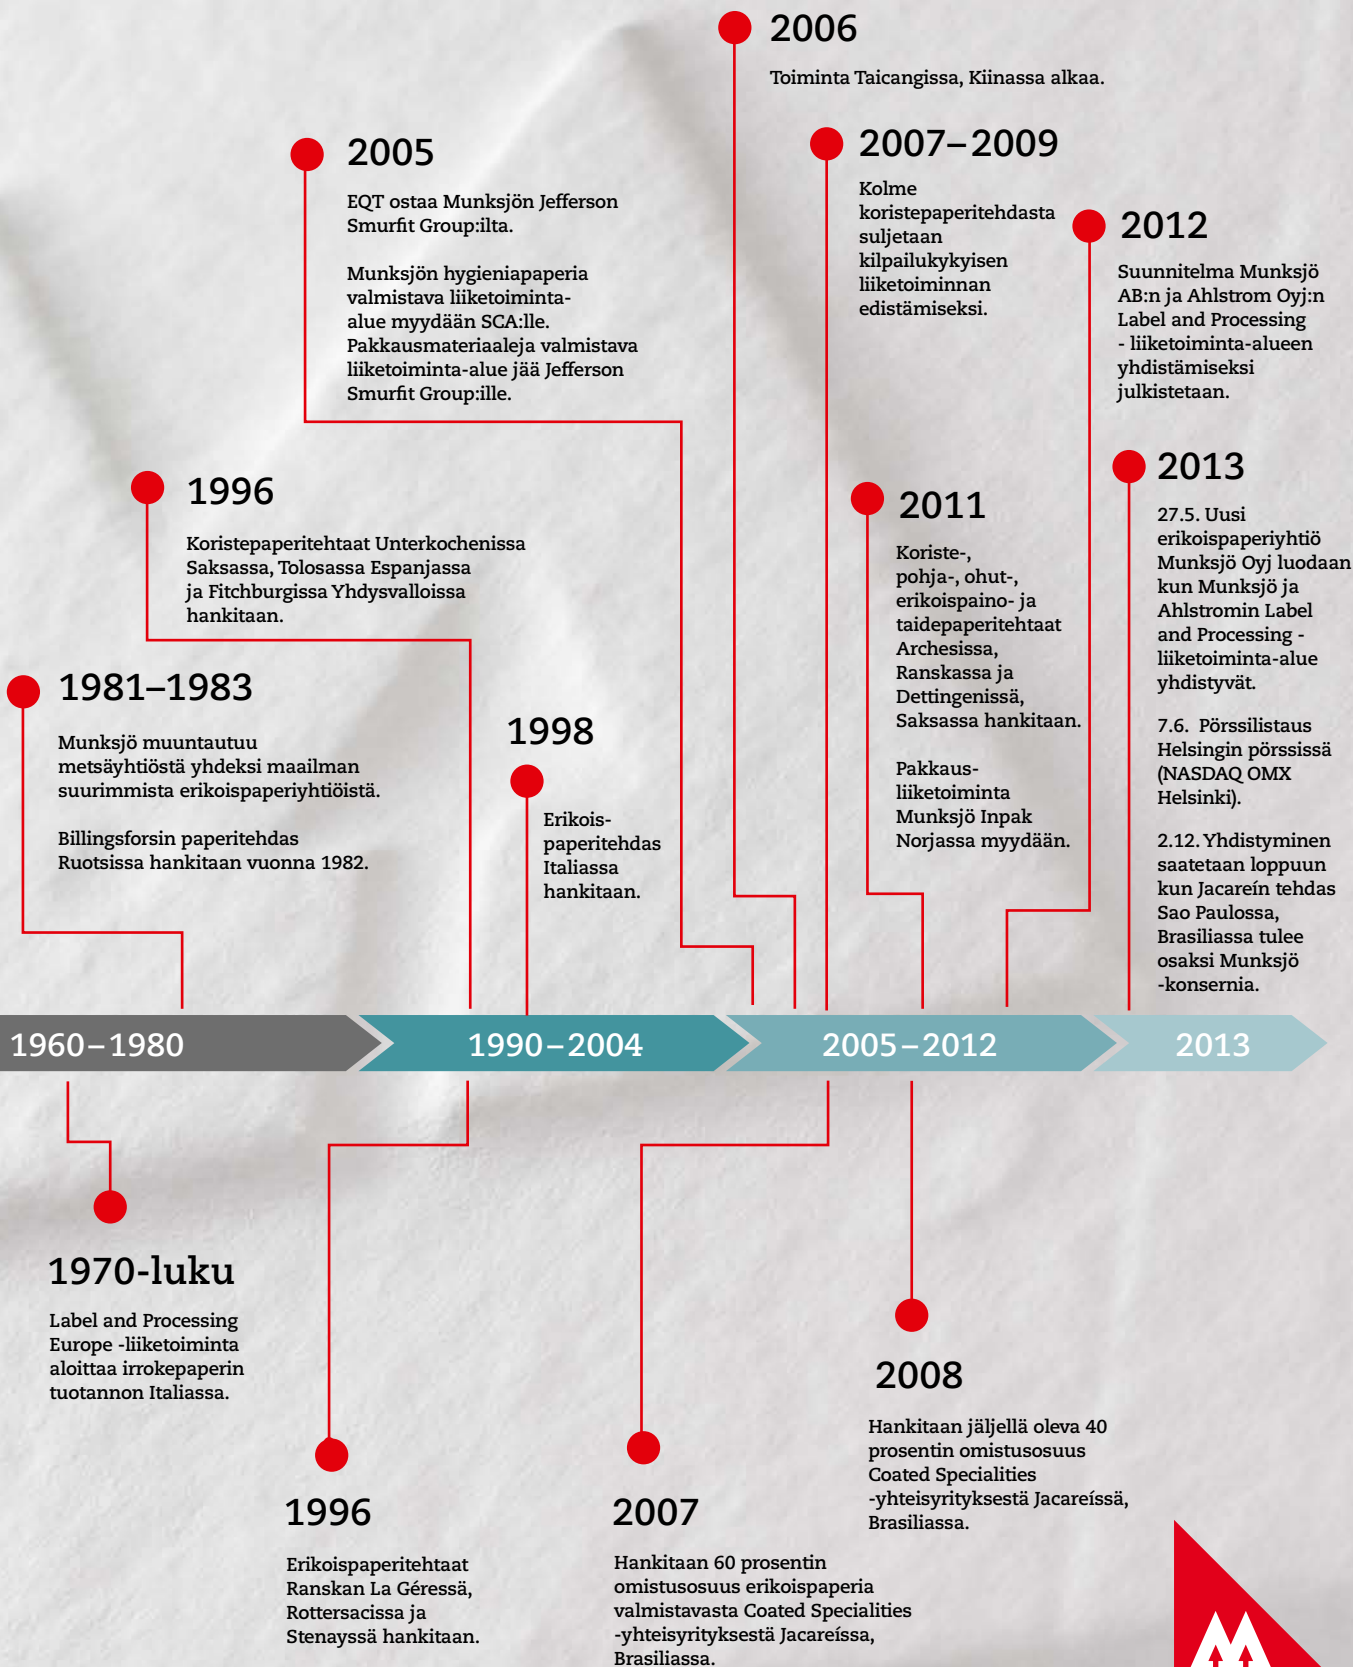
2006

Toiminta Taicangissa, Kiinassa alkaa.

2005

EQT ostaa Munksjön Jefferson Smurfit Group:ilta.

Munksjön hygieniapaperia valmistava liiketoiminta-alue myydään SCA:lle. Pakkausmateriaaleja valmistava liiketoiminta-alue jää Jefferson Smurfit Group:ille.

2007–2009

Kolme koristepaperitehdasta suljetaan kilpailukykyisen liiketoiminnan edistämiseksi.

2012

Suunnitelma Munksjö AB:n ja Ahlstrom Oyj:n Label and Processing - liiketoiminta-alueen yhdistämiseksi julkistetaan.

1996

Koristepaperitehtaat Unterkochenissa Saksassa, Tolosassa Espanjassa ja Fitchburgissa Yhdysvalloissa hankitaan.

2013

27.5. Uusi erikoispaperiyhtiö Munksjö Oyj luodaan kun Munksjö ja Ahlstromin Label and Processing -liiketoiminta-alue yhdistyvät.

7.6. Pörssilistaus Helsingin pörssissä (NASDAQ OMX Helsinki).

2.12. Yhdistyminen saatetaan loppuun kun Jacareín tehdas Sao Paulossa, Brasiliassa tulee osaksi Munksjö -konsernia.

2011

Koriste-, pohja-, ohut-, erikoispaino- ja taidepaperitehtaat Archesissa, Ranskassa ja Dettingenissä, Saksassa hankitaan.

Pakkaus-liiketoiminta Munksjö Inpak Norjassa myydään.

1981–1983

Munksjö muuntautuu metsäyhtiöstä yhdeksi maailman suurimmista erikoispaperiyhtiöistä.

Billingsforsin paperitehdas Ruotsissa hankitaan vuonna 1982.

1998

Erikois-paperitehdas Italiassa hankitaan.

1960–1980

1990–2004

2005–2012

2013

1970-luku

Label and Processing Europe -liiketoiminta aloittaa irrokepaperin tuotannon Italiassa.

2008

Hankitaan jäljellä oleva 40 prosentin omistusosuus Coated Specialities -yhteisyrityksestä Jacareíssä, Brasiliassa.

1996

Erikoispaperitehtaat Ranskan La Géressä, Rottersacissa ja Stenayssä hankitaan.

2007

Hankitaan 60 prosentin omistusosuus erikoispaperia valmistavasta Coated Specialities -yhteisyrityksestä Jacareíssa, Brasiliassa.